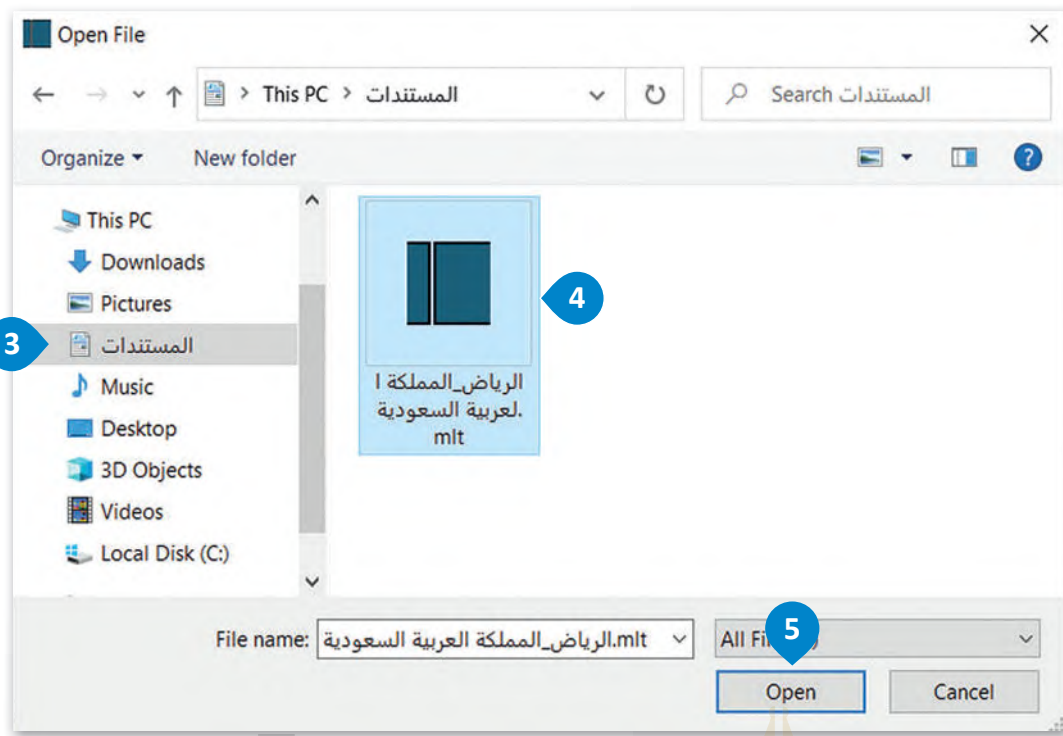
Open File
This PC > المستندات
Search المستندات
Organize
New folder
This PC
Downloads
Pictures
المستندات
Music
Desktop
3D Objects
Videos
Local Disk (C:)
3
4
الرياض_المملكة العربية السعودية.mlt
File name: الرياض_المملكة العربية السعودية.mlt
All Fi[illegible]
5
Open
Cancel